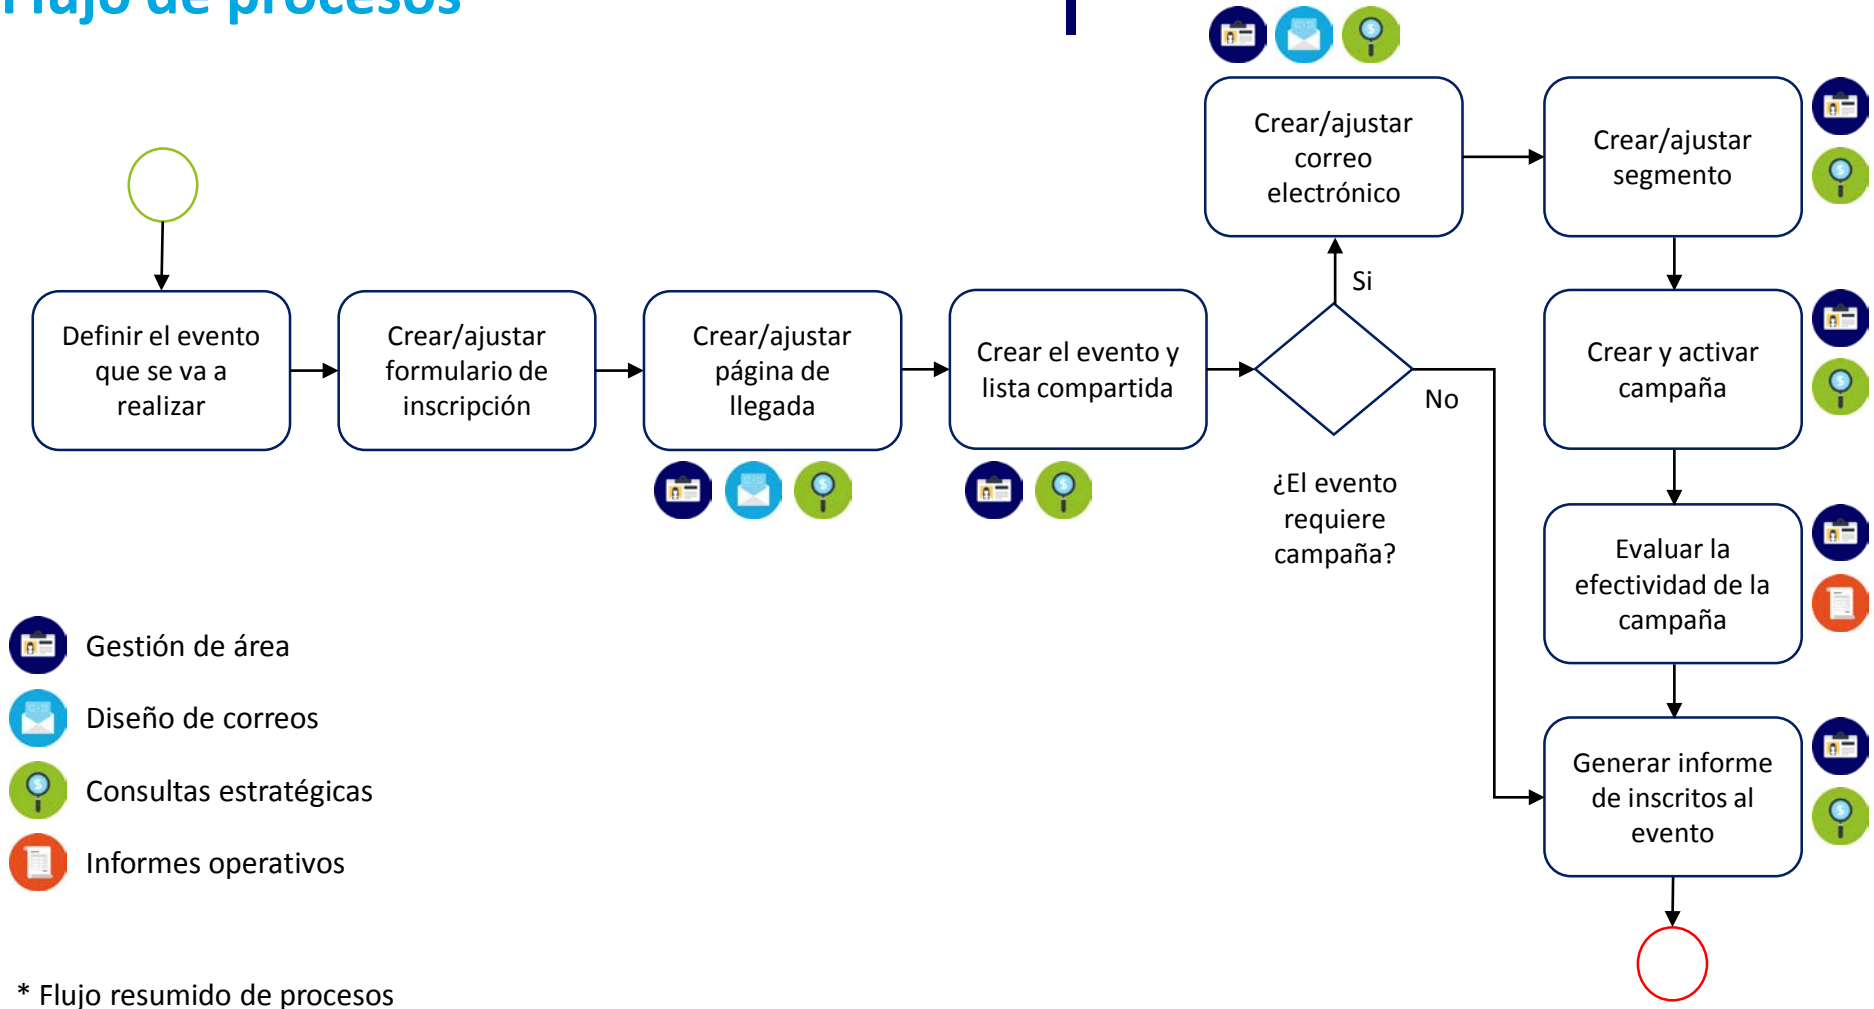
Flujo de procesos

Definir el evento que se va a realizar

Crear/ajustar formulario de inscripción

Crear/ajustar página de llegada

Crear el evento y lista compartida

¿El evento requiere campaña?

Si

No

Crear/ajustar correo electrónico

Crear/ajustar segmento

Crear y activar campaña

Evaluar la efectividad de la campaña

Generar informe de inscritos al evento

Gestión de área

Diseño de correos

Consultas estratégicas

Informes operativos

* Flujo resumido de procesos